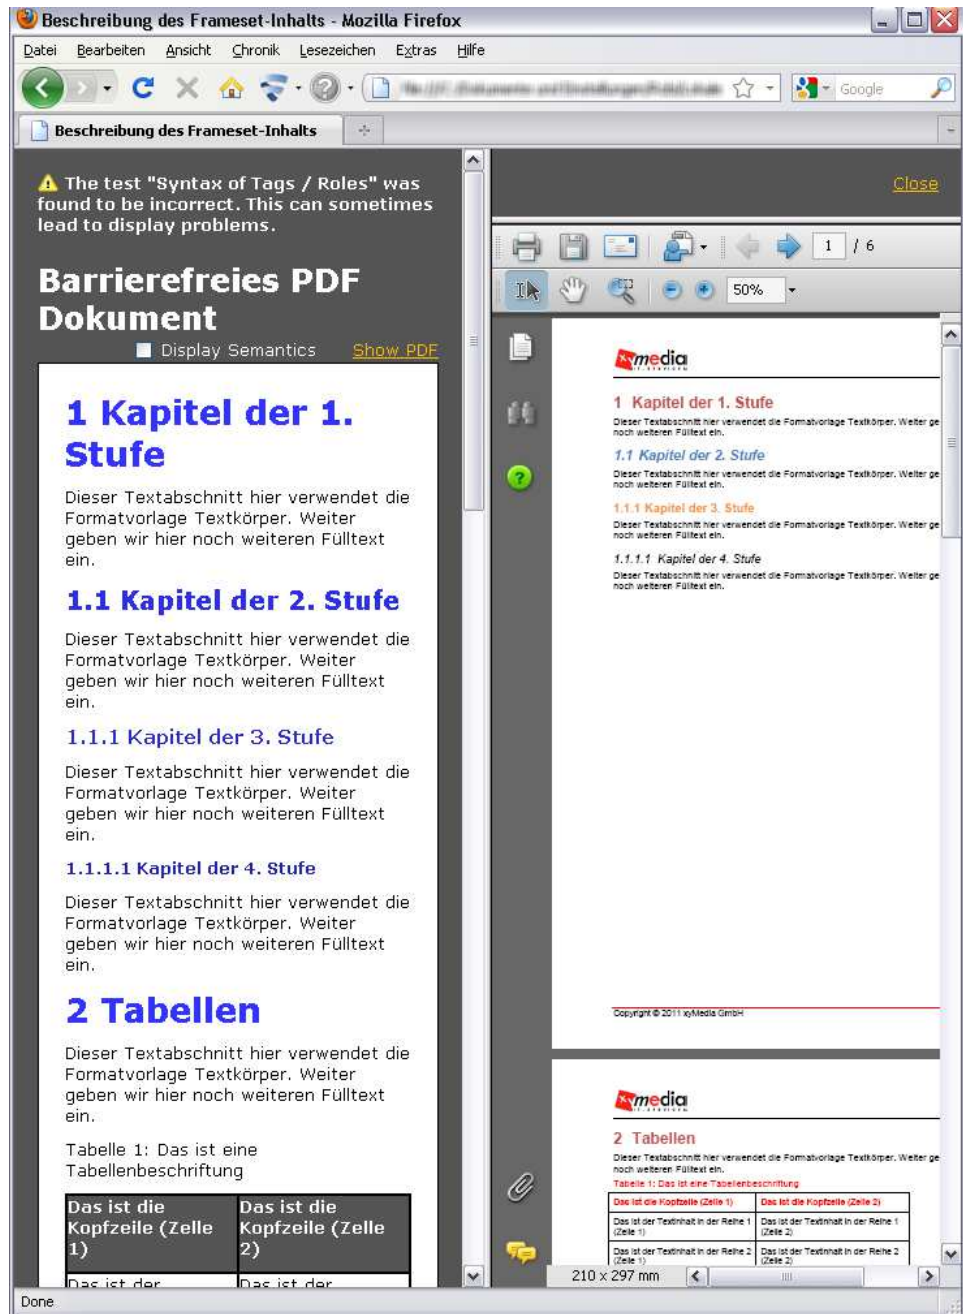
Beschreibung des Frameset-Inhalts - Mozilla Firefox

Datei Bearbeiten Ansicht Chronik Lesezeichen Extras Hilfe

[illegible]

Google

Beschreibung des Frameset-Inhalts

The test "Syntax of Tags / Roles" was found to be incorrect. This can sometimes lead to display problems.

Close

Barrierefreies PDF Dokument

Display Semantics Show PDF

1 Kapitel der 1. Stufe

Dieser Textabschnitt hier verwendet die Formatvorlage Textkörper. Weiter geben wir hier noch weiteren Fülltext ein.

1.1 Kapitel der 2. Stufe

Dieser Textabschnitt hier verwendet die Formatvorlage Textkörper. Weiter geben wir hier noch weiteren Fülltext ein.

1.1.1 Kapitel der 3. Stufe

Dieser Textabschnitt hier verwendet die Formatvorlage Textkörper. Weiter geben wir hier noch weiteren Fülltext ein.

1.1.1.1 Kapitel der 4. Stufe

Dieser Textabschnitt hier verwendet die Formatvorlage Textkörper. Weiter geben wir hier noch weiteren Fülltext ein.

2 Tabellen

Dieser Textabschnitt hier verwendet die Formatvorlage Textkörper. Weiter geben wir hier noch weiteren Fülltext ein.

Tabelle 1: Das ist eine Tabellenbeschriftung

| Das ist die Kopfzeile (Zelle 1) | Das ist die Kopfzeile (Zelle 2) |
|---|---|
| Das ist der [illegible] | Das ist der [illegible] |

1 / 6

50%

media

1 Kapitel der 1. Stufe
Dieser Textabschnitt hier verwendet die Formatvorlage Textkörper. Weiter ge noch weiteren Fülltext ein.

1.1 Kapitel der 2. Stufe
Dieser Textabschnitt hier verwendet die Formatvorlage Textkörper. Weiter ge noch weiteren Fülltext ein.

1.1.1 Kapitel der 3. Stufe
Dieser Textabschnitt hier verwendet die Formatvorlage Textkörper. Weiter ge noch weiteren Fülltext ein.

1.1.1.1 Kapitel der 4. Stufe
Dieser Textabschnitt hier verwendet die Formatvorlage Textkörper. Weiter ge noch weiteren Fülltext ein.

Copyright © 2011 xyMedia GmbH

media

2 Tabellen
Dieser Textabschnitt hier verwendet die Formatvorlage Textkörper. Weiter ge noch weiteren Fülltext ein.
Tabelle 1: Das ist eine Tabellenbeschriftung

| Das ist die Kopfzeile (Zelle 1) | Das ist die Kopfzeile (Zelle 2) |
|---|---|
| Das ist der Textinhalt in der Reihe 1 (Zelle 1) | Das ist der Textinhalt in der Reihe 1 (Zelle 2) |
| Das ist der Textinhalt in der Reihe 2 (Zelle 1) | Das ist der Textinhalt in der Reihe 2 (Zelle 2) |

210 x 297 mm

Done